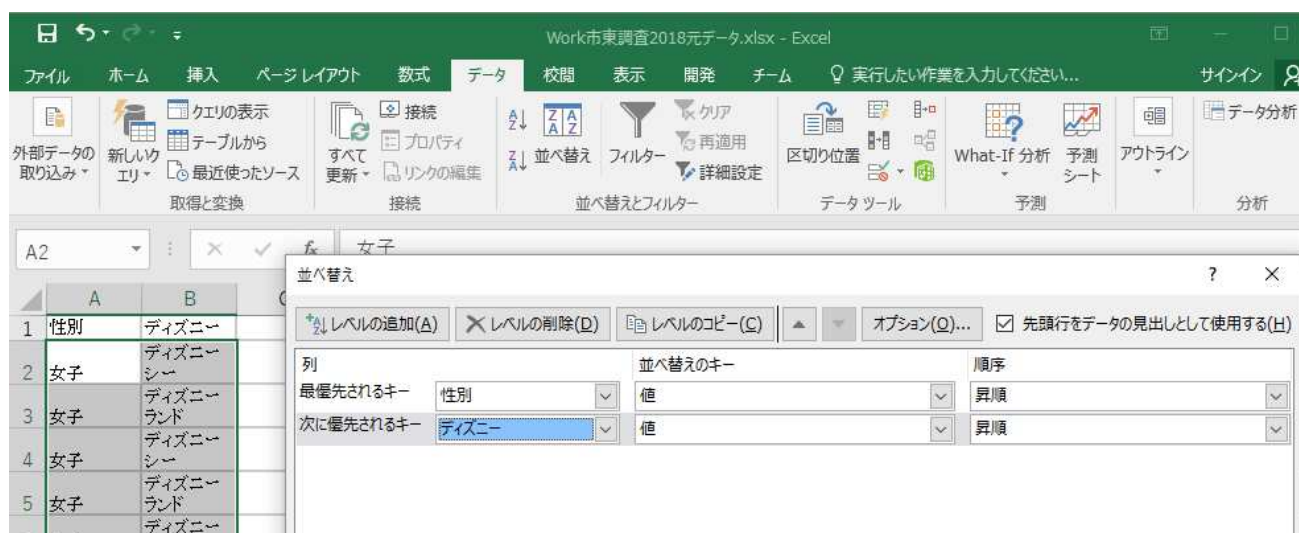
Work市東調査2018元データ.xlsx - Excel

ファイル ホーム 挿入 ページレイアウト 数式 データ 校閲 表示 開発 チーム 実行したい作業を入力してください... サインイン

外部データの取り込み 新しいクエリ クエリの表示 テーブルから 最近使ったソース 取得と変換 すべて更新 接続 プロパティ リンクの編集 接続 並べ替え フィルター クリア 再適用 詳細設定 並べ替えとフィルター 区切り位置 データツール What-If 分析 予測シート 予測 アウトライン データ分析 分析

A2 女子

| | A | B |
|---|---|---|
| 1 | 性別 | ディズニー |
| 2 | 女子 | ディズニーシー |
| 3 | 女子 | ディズニーランド |
| 4 | 女子 | ディズニーシー |
| 5 | 女子 | ディズニーランド |
| | | ディズニー |

並べ替え

? ×

レベルの追加(A) レベルの削除(D) レベルのコピー(C) オプション(O)... 先頭行をデータの見出しとして使用する(H)

| 列 | | 並べ替えのキー | 順序 |
|---|---|---|---|
| 最優先されるキー | 性別 | 値 | 昇順 |
| 次に優先されるキー | ディズニー | 値 | 昇順 |